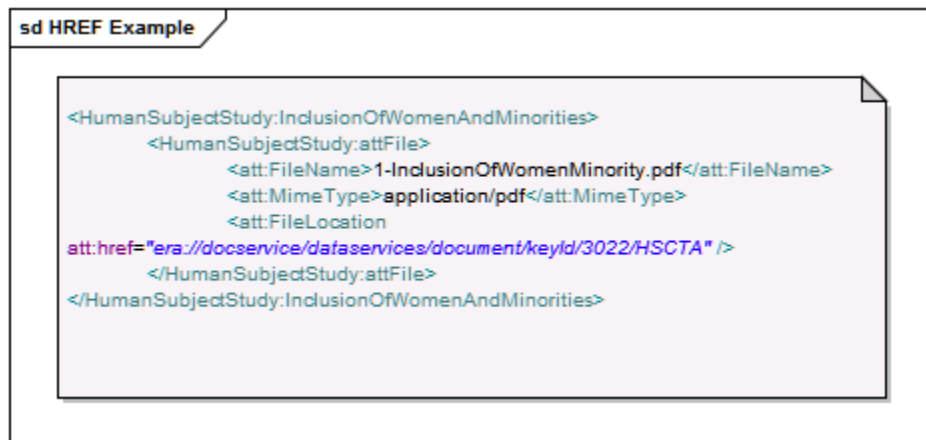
sd HREF Example

<HumanSubjectStudy:InclusionOfWomenAndMinorities>
<HumanSubjectStudy:attFile>
<att:FileName>1-InclusionOfWomenMinority.pdf</att:FileName>
<att:MimeType>application/pdf</att:MimeType>
<att:FileLocation
att:href="era://docservice/dataservices/document/keyId/3022/HSCTA" />
</HumanSubjectStudy:attFile>
</HumanSubjectStudy:InclusionOfWomenAndMinorities>